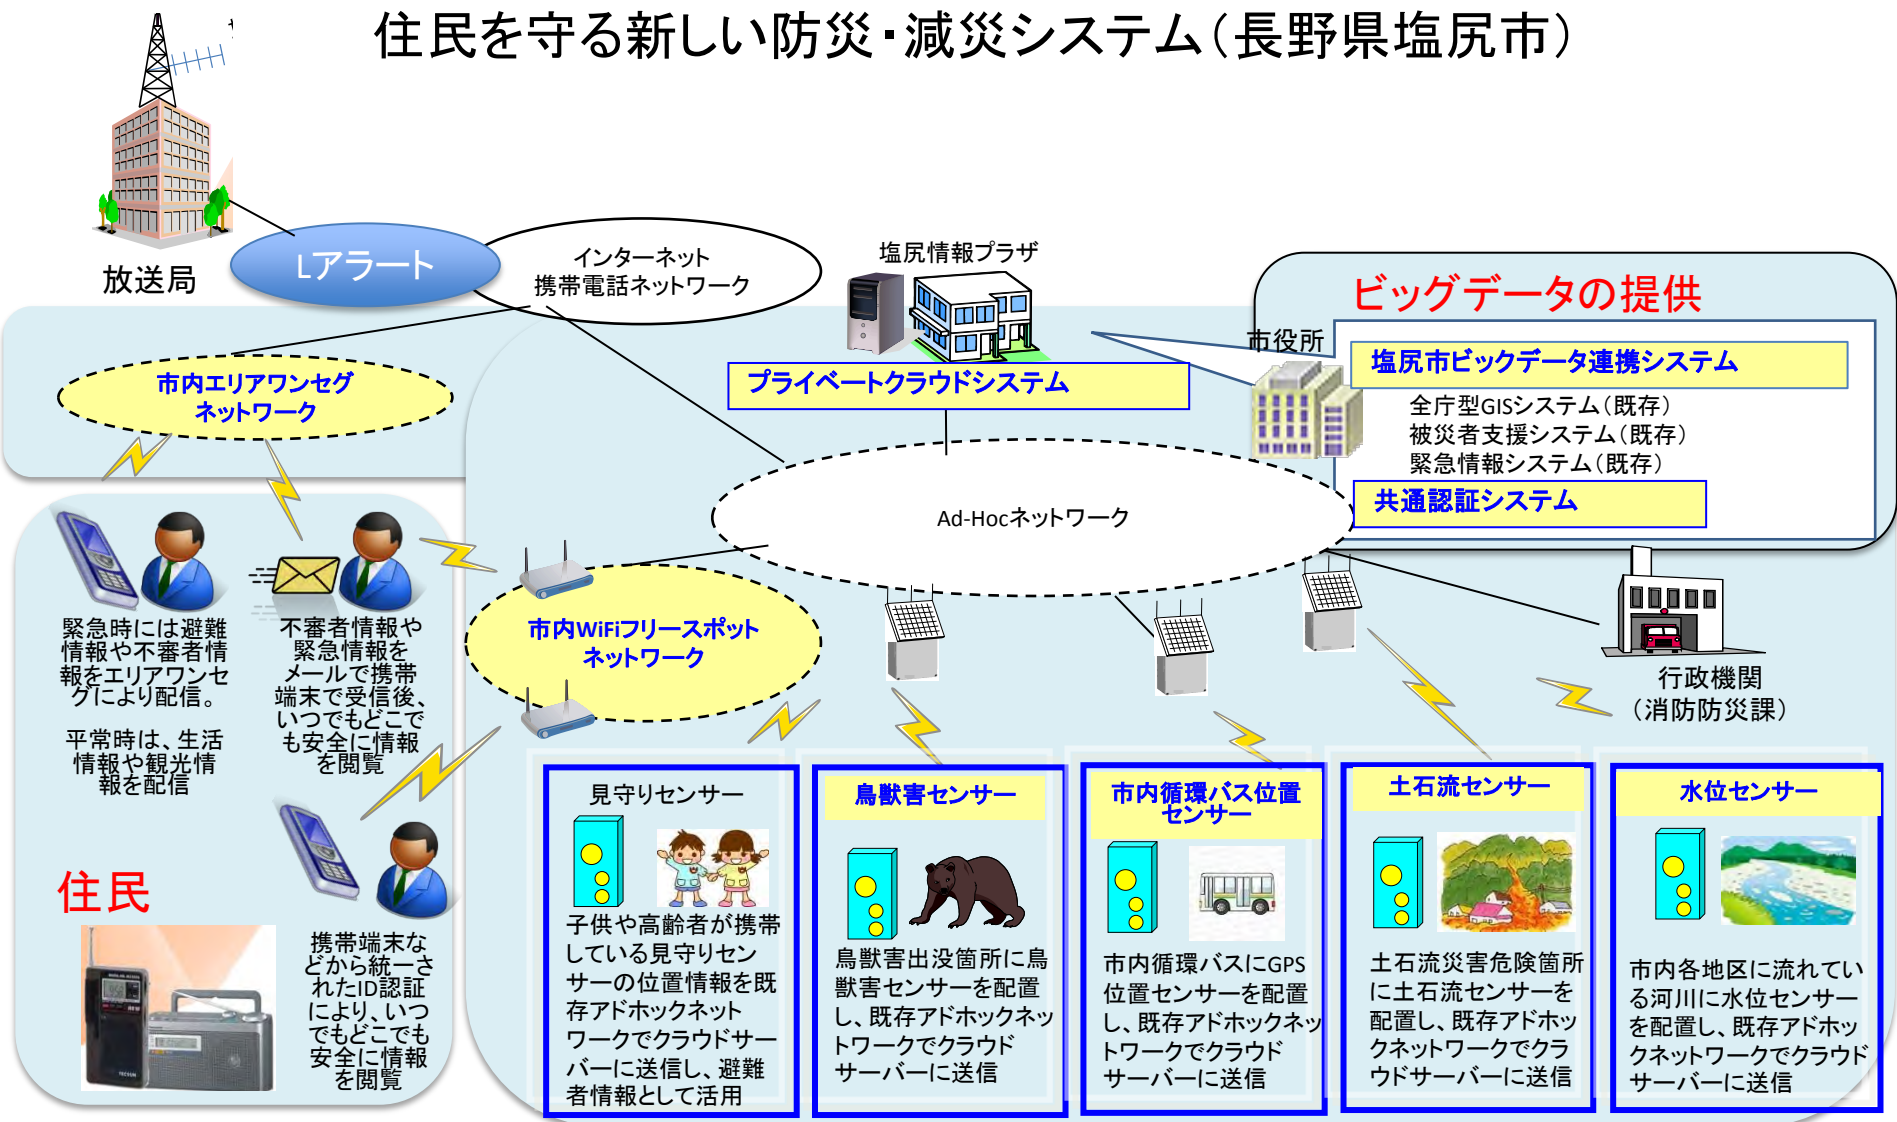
住民を守る新しい防災・減災システム（長野県塩尻市）

放送局

Lアラート

インターネット
携帯電話ネットワーク

塩尻情報プラザ

プライベートクラウドシステム

ビッグデータの提供

市役所

塩尻市ビックデータ連携システム

全庁型GISシステム（既存）
被災者支援システム（既存）
緊急情報システム（既存）

共通認証システム

市内エリアワンセグネットワーク

Ad-Hocネットワーク

緊急時には避難情報や不審者情報をエリアワンセグにより配信。

平常時は、生活情報や観光情報を配信

不審者情報や緊急情報をメールで携帯端末で受信後、いつでもどこでも安全に情報を閲覧

市内WiFiフリースポットネットワーク

行政機関
（消防防災課）

住民

携帯端末などから統一されたID認証により、いつでもどこでも安全に情報を閲覧

見守りセンサー

子供や高齢者が携帯している見守りセンサーの位置情報を既存アドホックネットワークでクラウドサーバーに送信し、避難者情報として活用

鳥獣害センサー

鳥獣害出没箇所に鳥獣害センサーを配置し、既存アドホックネットワークでクラウドサーバーに送信

市内循環バス位置センサー

市内循環バスにGPS位置センサーを配置し、既存アドホックネットワークでクラウドサーバーに送信

土石流センサー

土石流災害危険箇所に土石流センサーを配置し、既存アドホックネットワークでクラウドサーバーに送信

水位センサー

市内各地区に流れている河川に水位センサーを配置し、既存アドホックネットワークでクラウドサーバーに送信